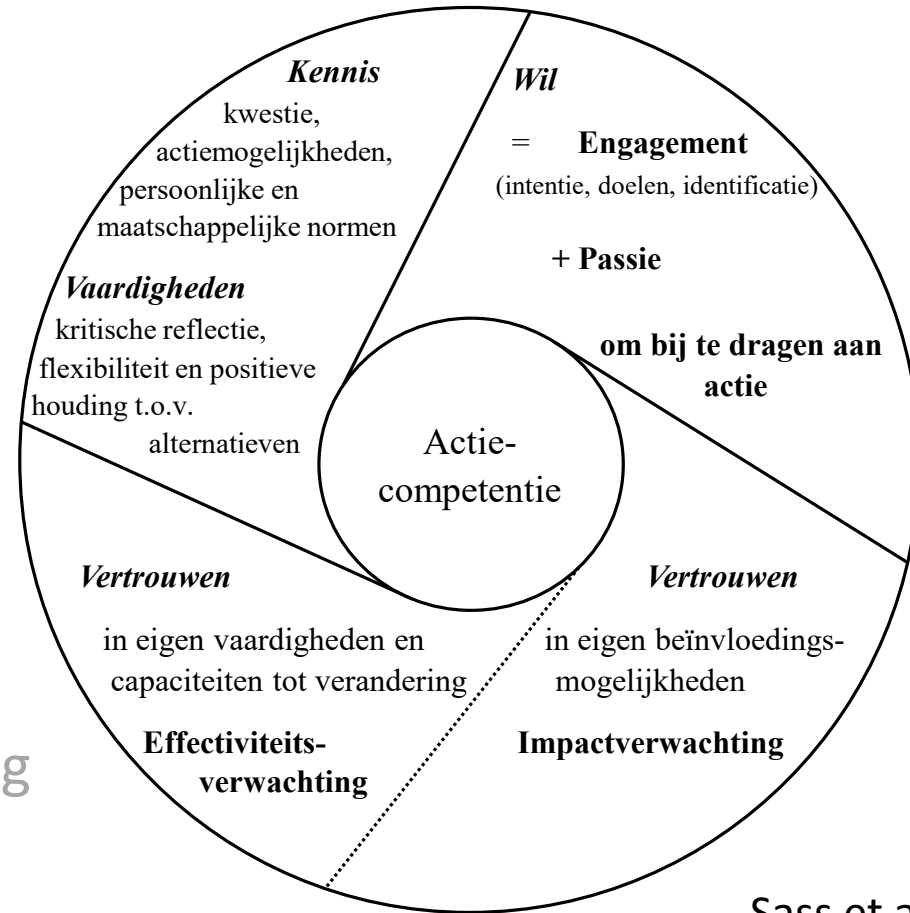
*Kennis*
kwestie, actiemogelijkheden, persoonlijke en maatschappelijke normen

*Vaardigheden*
kritische reflectie, flexibiliteit en positieve houding t.o.v. alternatieven

*Wil*
= **Engagement**
(intentie, doelen, identificatie)

**+ Passie**

**om bij te dragen aan actie**

Actie-competentie

*Vertrouwen*
in eigen vaardigheden en capaciteiten tot verandering

**Effectiviteits-verwachting**

*Vertrouwen*
in eigen beïnvloedings-mogelijkheden

**Impactverwachting**

g

Sass et a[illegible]